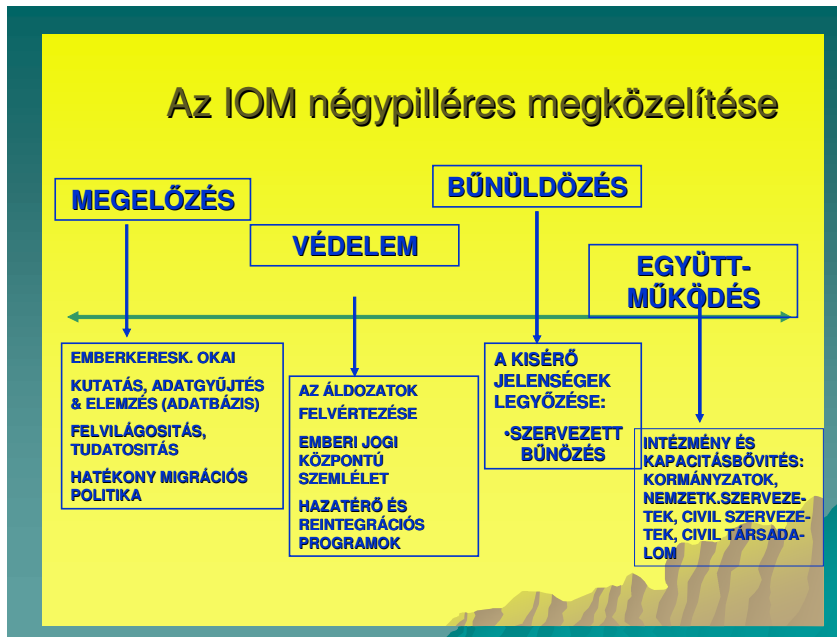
Az IOM négypilléres megközelítése

MEGELŐZÉS

VÉDELEM

BŰNÜLDÖZÉS

EGYÜTT-MŰKÖDÉS

EMBERKERESK. OKAI

KUTATÁS, ADATGYŰJTÉS & ELEMZÉS (ADATBÁZIS)

FELVILÁGOSITÁS, TUDATOSITÁS

HATÉKONY MIGRÁCIÓS POLITIKA

AZ ÁLDOZATOK FELVÉRTEZÉSE

EMBERI JOGI KÖZPONTÚ SZEMLÉLET

HAZATÉRŐ ÉS REINTEGRÁCIÓS PROGRAMOK

A KISÉRŐ JELENSÉGEK LEGYŐZÉSE:

•SZERVEZETT BŰNÖZÉS

INTÉZMÉNY ÉS KAPACITÁSBŐVITÉS: KORMÁNYZATOK, NEMZETK.SZERVEZETEK, CIVIL SZERVEZETEK, CIVIL TÁRSADALOM